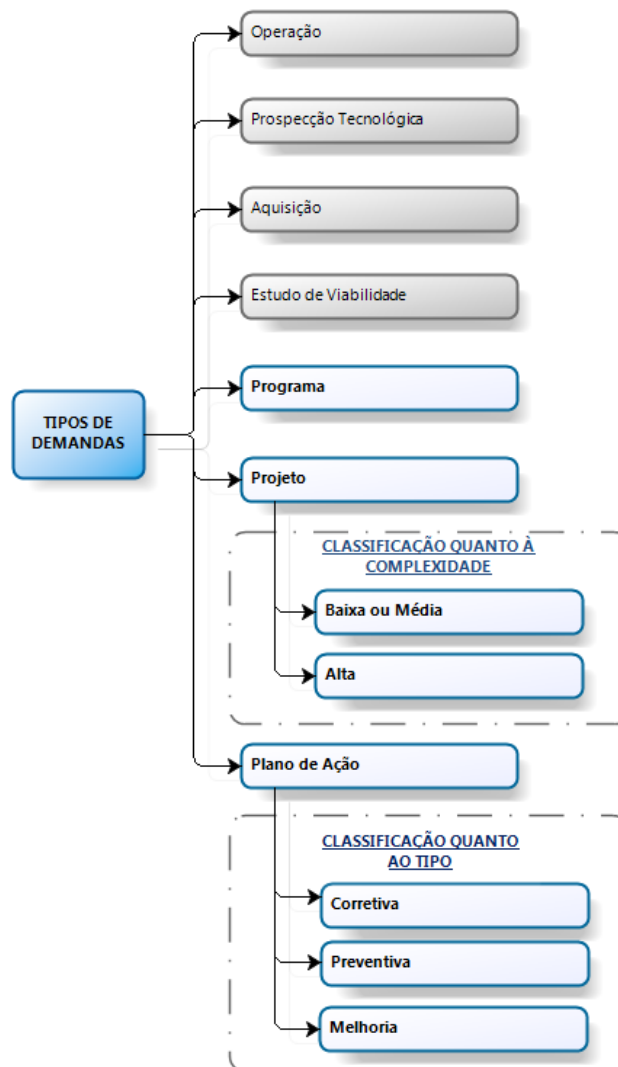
TIPOS DE DEMANDAS

Operação

Prospecção Tecnológica

Aquisição

Estudo de Viabilidade

Programa

Projeto

CLASSIFICAÇÃO QUANTO À COMPLEXIDADE

Baixa ou Média

Alta

Plano de Ação

CLASSIFICAÇÃO QUANTO AO TIPO

Corretiva

Preventiva

Melhoria